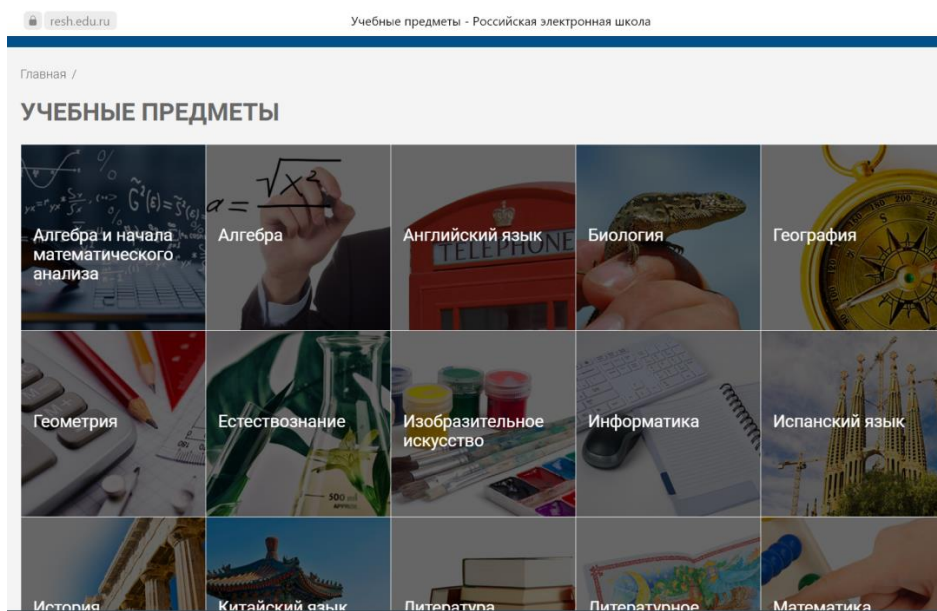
resh.edu.ru

Учебные предметы - Российская электронная школа

Главная /

УЧЕБНЫЕ ПРЕДМЕТЫ

Алгебра и начала математического анализа

Алгебра

Английский язык

Биология

География

Геометрия

Естествознание

Изобразительное искусство

Информатика

Испанский язык

История

Китайский язык

Литература

Литературное

Математика